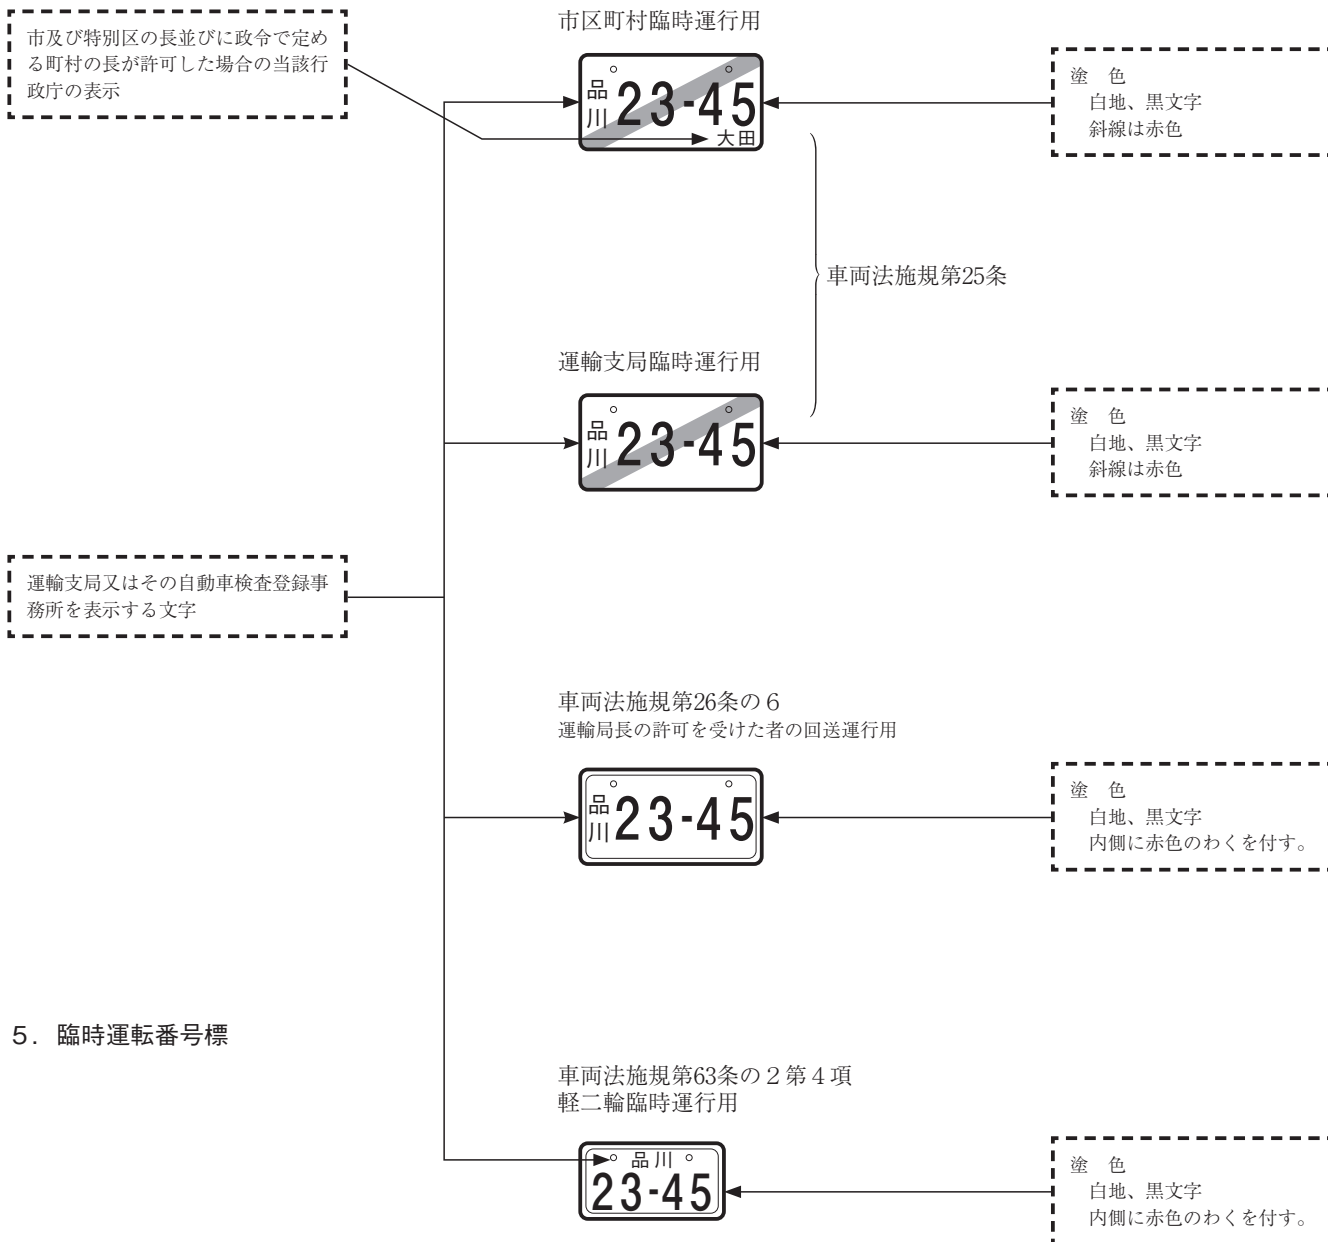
市及び特別区の長並びに政令で定める町村の長が許可した場合の当該行政庁の表示

市区町村臨時運行用

品川 23-45 大田

塗　色
白地、黒文字
斜線は赤色

車両法施規第25条

運輸支局臨時運行用

品川 23-45

塗　色
白地、黒文字
斜線は赤色

運輸支局又はその自動車検査登録事務所を表示する文字

車両法施規第26条の６
運輸局長の許可を受けた者の回送運行用

品川 23-45

塗　色
白地、黒文字
内側に赤色のわくを付す。

5．臨時運転番号標

車両法施規第63条の２第４項
軽二輪臨時運行用

品川
23-45

塗　色
白地、黒文字
内側に赤色のわくを付す。